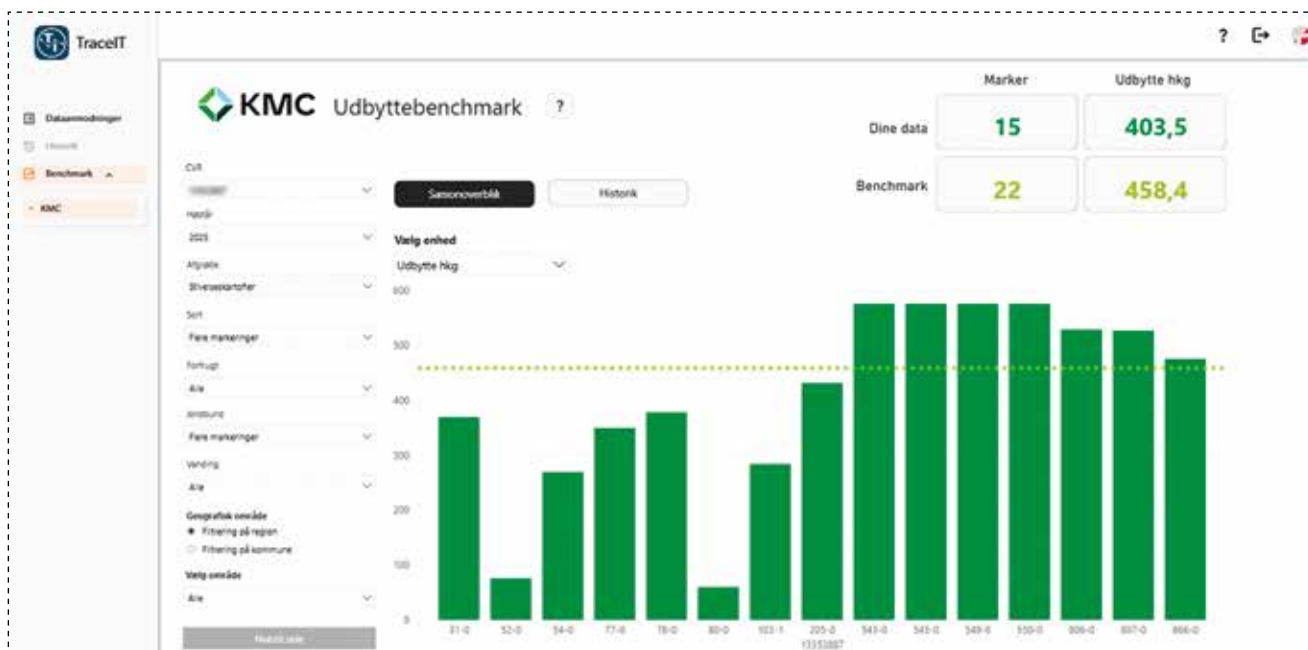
TraceIT

? 

Dataanmodninger
Historik
Benchmark
KMC

KMC Udbyttebenchmark ?

Marker | Udbytte hkg
Dine data 15 403,5
Benchmark 22 458,4

CVR
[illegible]
Høstår
2023
Afgrøde
Stivelseskartofler
Sort
Flere markeringer
Forfrugt
Alle
Jordbund
Flere markeringer
Vanding
Alle
Geografisk område
Filtrering på region
Filtrering på kommune
Vælg område
Alle
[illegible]

Sæsonoverblik
Historik

Vælg enhed
Udbytte hkg

600
500
400
300
200
100
0

31-0 52-0 54-0 77-0 78-0 80-0 103-1 205-0 543-0 545-0 549-0 550-0 806-0 807-0 866-0
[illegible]